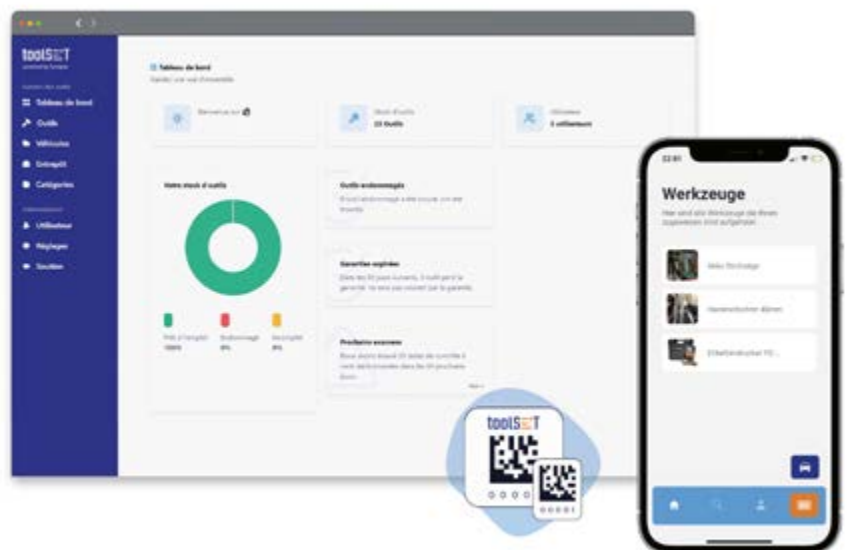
toolSET

Tableau de bord
Outils
Véhicules
Entrepôt
Catégories
Utilisateur
Réglages
Soutien

Tableau de bord

Bienvenue sur
Stock d'outils
23 Outils
Utilisateur
3 utilisateurs

Votre stock d'outils

Outils endommagés

Garanties expirées

Prochains examens

Prêt à l'emploi
100%
Endommagé
0%
Incomplet
0%

toolSET

Werkzeuge
Hier sind alle Werkzeuge die Ihrem zugewiesen sind aufgelistet
Akku Bohrsäge
Hammerbohrer 40mm
Elektrobohrer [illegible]